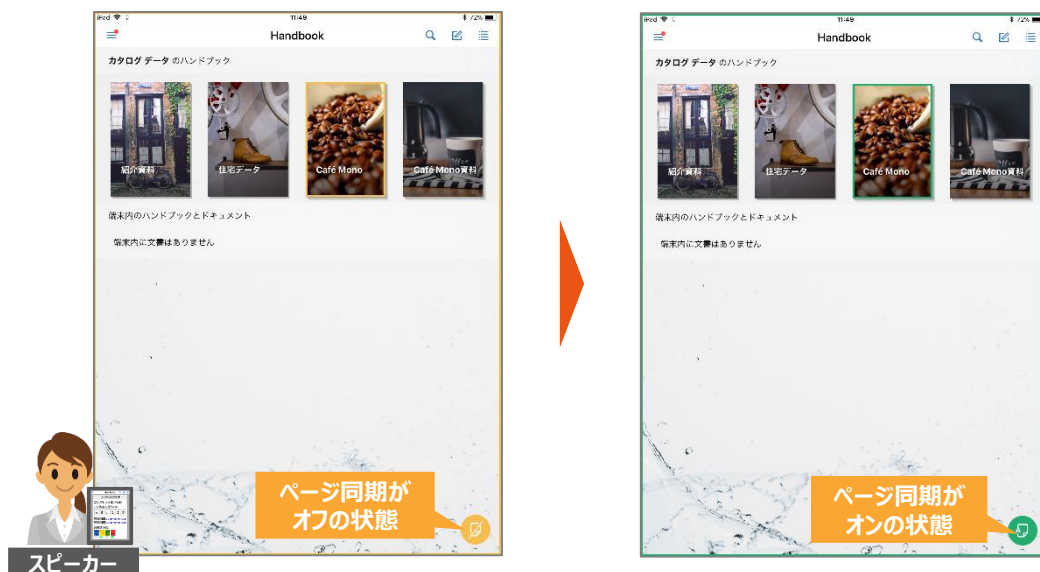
iPad 11:49 72%

Handbook

カタログ データ のハンドブック

紹介資料

住宅データ

Café Mono

Café Mono資料

端末内のハンドブックとドキュメント

端末内に文書はありません

ページ同期がオフの状態

スピーカー

iPad 11:49 72%

Handbook

カタログ データ のハンドブック

紹介資料

住宅データ

Café Mono

Café Mono資料

端末内のハンドブックとドキュメント

端末内に文書はありません

ページ同期がオンの状態